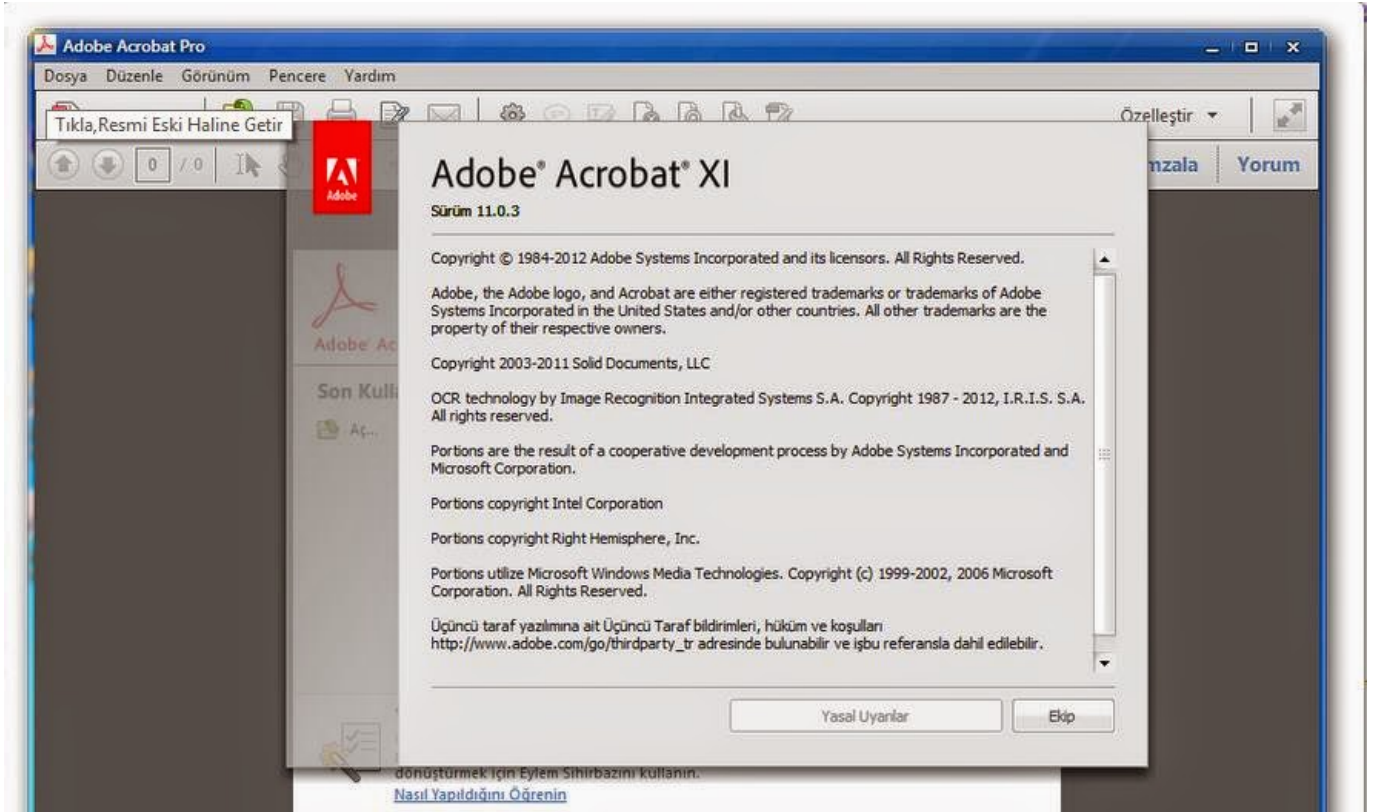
Adobe Acrobat Pro

Dosya Düzenle Görünüm Pencere Yardım

Tıkla,Resmi Eski Haline Getir

Özelleştir

0 / 0

İmzala Yorum

Adobe

Adobe Ac

Son Kull

Aç...

Adobe® Acrobat® XI
Sürüm 11.0.3

Copyright © 1984-2012 Adobe Systems Incorporated and its licensors. All Rights Reserved.

Adobe, the Adobe logo, and Acrobat are either registered trademarks or trademarks of Adobe Systems Incorporated in the United States and/or other countries. All other trademarks are the property of their respective owners.

Copyright 2003-2011 Solid Documents, LLC

OCR technology by Image Recognition Integrated Systems S.A. Copyright 1987 - 2012, I.R.I.S. S.A. All rights reserved.

Portions are the result of a cooperative development process by Adobe Systems Incorporated and Microsoft Corporation.

Portions copyright Intel Corporation

Portions copyright Right Hemisphere, Inc.

Portions utilize Microsoft Windows Media Technologies. Copyright (c) 1999-2002, 2006 Microsoft Corporation. All Rights Reserved.

Üçüncü taraf yazılımına ait Üçüncü Taraf bildirimleri, hüküm ve koşulları http://www.adobe.com/go/thirdparty_tr adresinde bulunabilir ve işbu referansla dahil edilebilir.

Yasal Uyarılar

Ekip

dönüştürmek için Eylem Sihirbazını kullanın.
Nasıl Yapıldığını Öğrenin